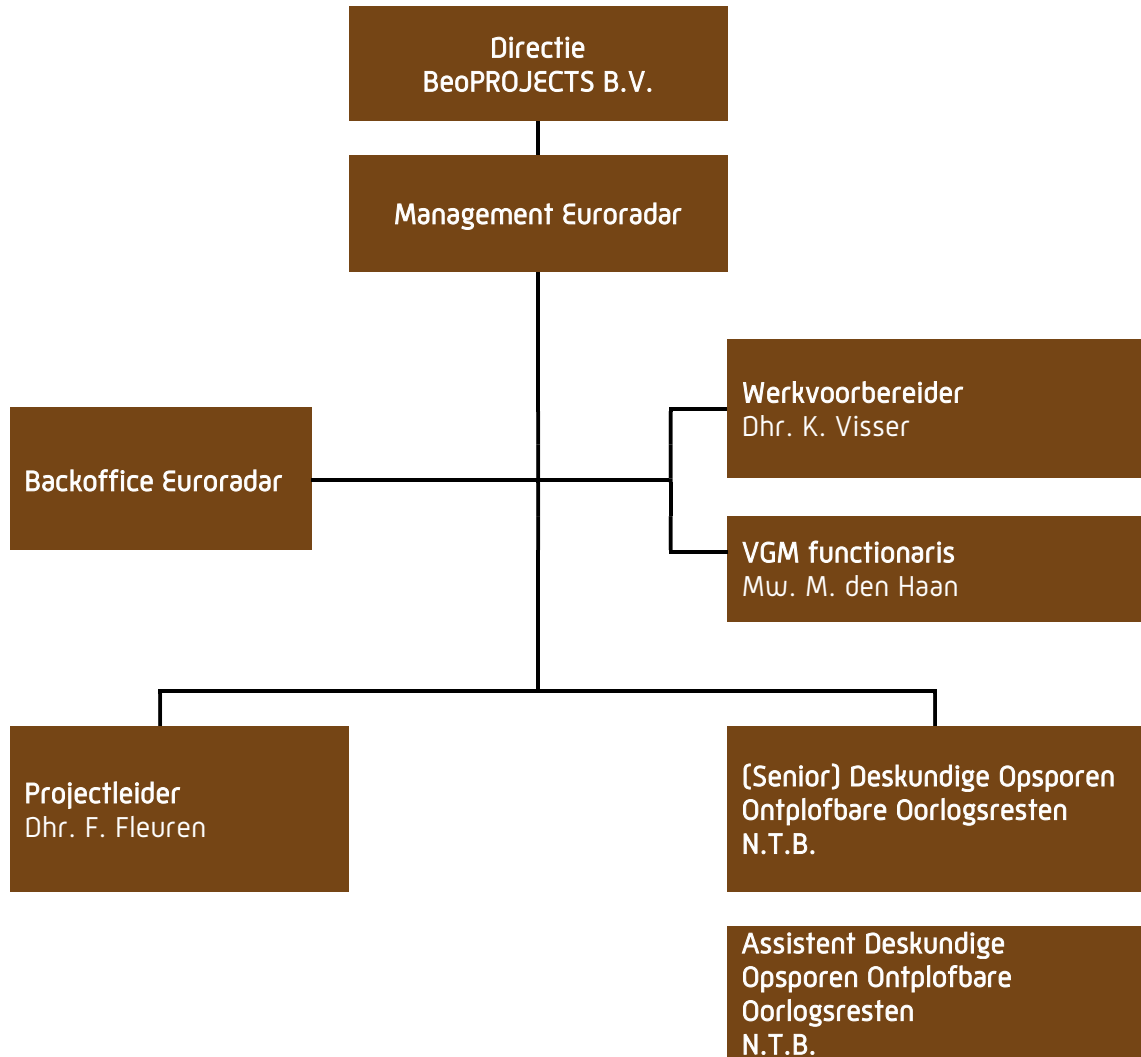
Directie
BeoPROJECTS B.V.

Management Euroradar

Werkvoorbereider
Dhr. K. Visser

Backoffice Euroradar

VGM functionaris
Mw. M. den Haan

Projectleider
Dhr. F. Fleuren

(Senior) Deskundige Opsporen Ontplofbare Oorlogsresten
N.T.B.

Assistent Deskundige Opsporen Ontplofbare Oorlogsresten
N.T.B.